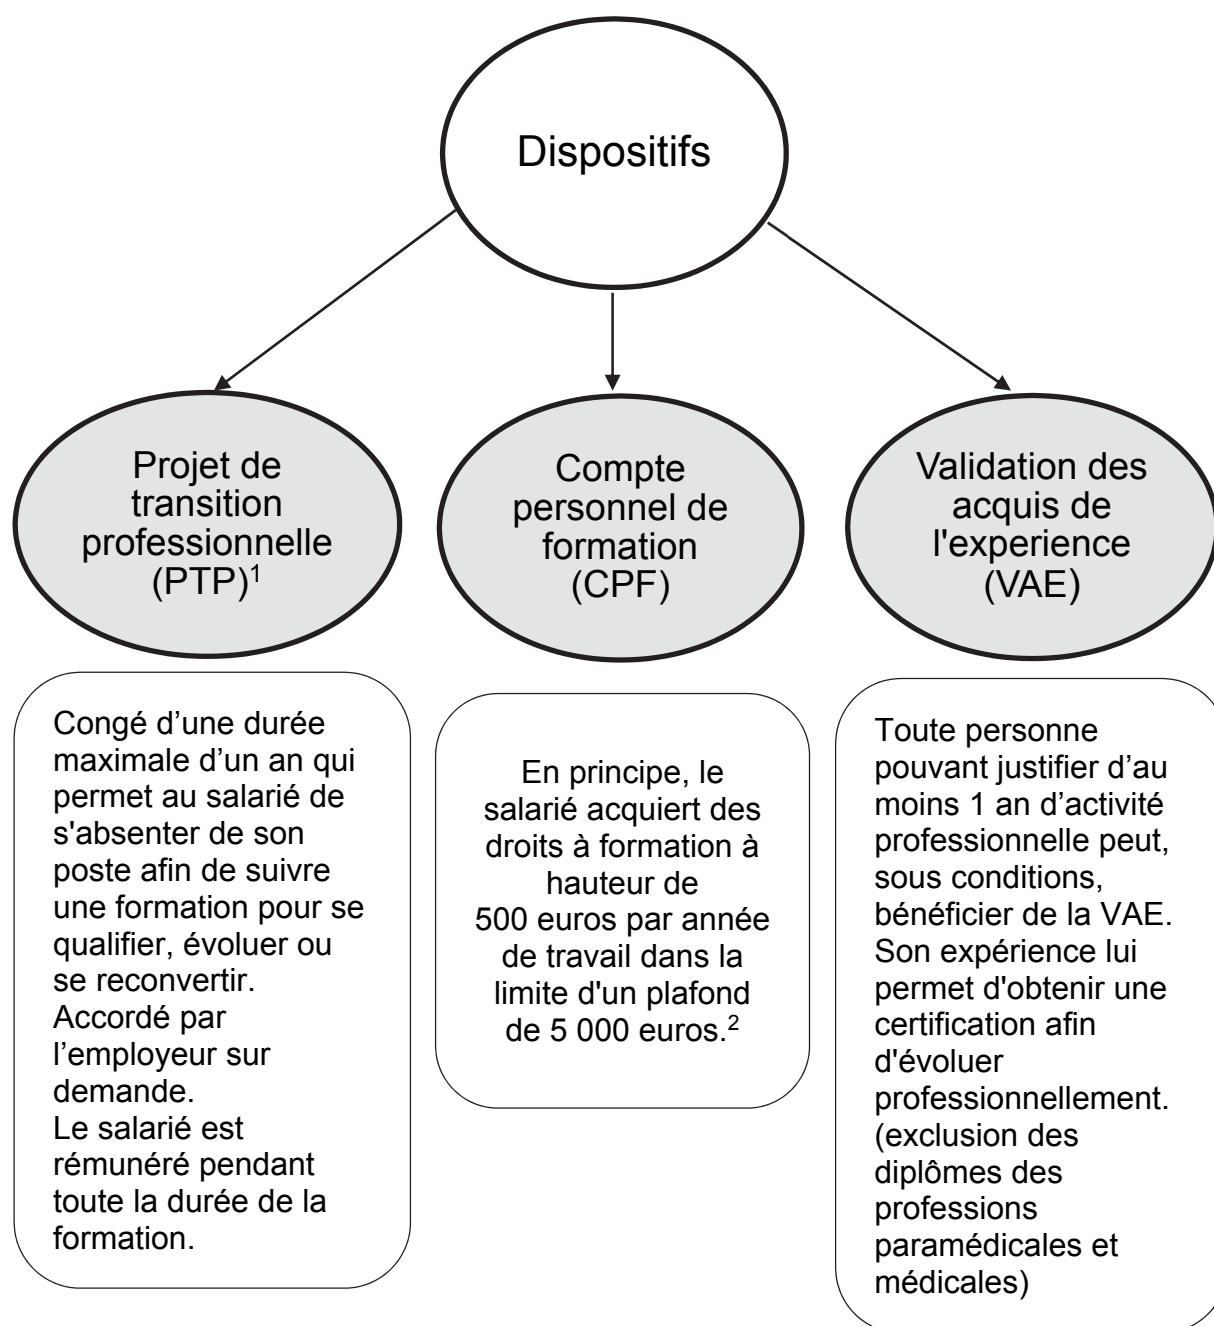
Dispositifs

Projet de transition professionnelle (PTP)$^1$

Compte personnel de formation (CPF)

Validation des acquis de l'experience (VAE)

Congé d’une durée maximale d’un an qui permet au salarié de s'absenter de son poste afin de suivre une formation pour se qualifier, évoluer ou se reconvertir.
Accordé par l’employeur sur demande.
Le salarié est rémunéré pendant toute la durée de la formation.

En principe, le salarié acquiert des droits à formation à hauteur de 500 euros par année de travail dans la limite d'un plafond de 5 000 euros.$^2$

Toute personne pouvant justifier d’au moins 1 an d’activité professionnelle peut, sous conditions, bénéficier de la VAE. Son expérience lui permet d'obtenir une certification afin d'évoluer professionnellement. (exclusion des diplômes des professions paramédicales et médicales)